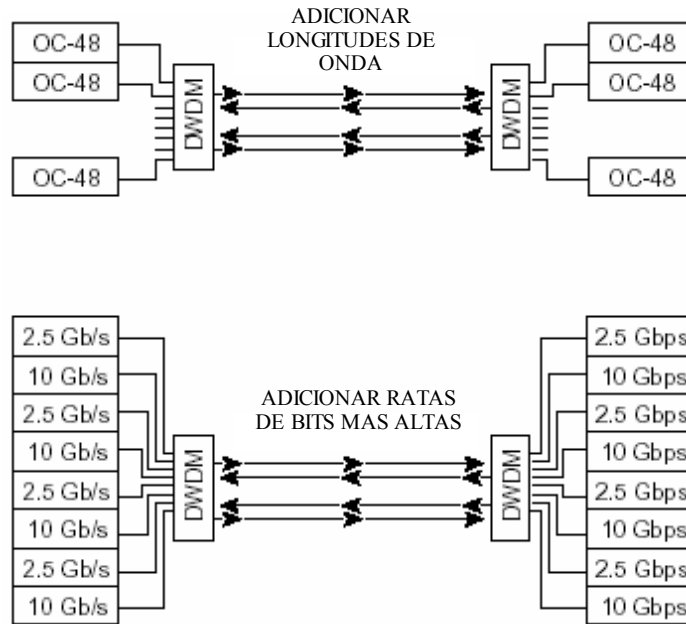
OC-48
OC-48
OC-48

ADICIONAR LONGITUDES DE ONDA

DWDM

DWDM

OC-48
OC-48
OC-48

2.5 Gb/s
10 Gb/s
2.5 Gb/s
10 Gb/s
2.5 Gb/s
10 Gb/s
2.5 Gb/s
10 Gb/s

ADICIONAR RATAS DE BITS MAS ALTAS

DWDM

DWDM

2.5 Gbps
10 Gbps
2.5 Gbps
10 Gbps
2.5 Gbps
10 Gbps
2.5 Gbps
10 Gbps